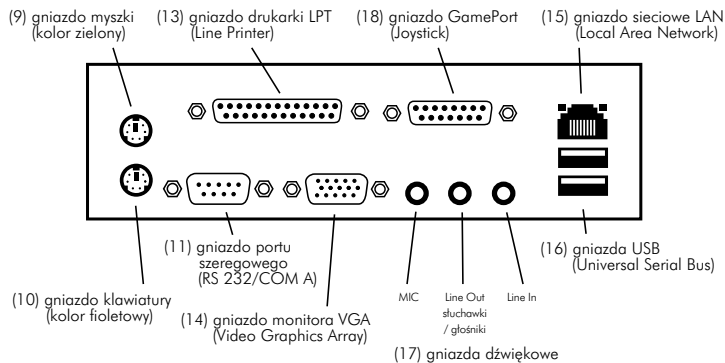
(9) gniazdo myszki (kolor zielony)

(13) gniazdo drukarki LPT (Line Printer)

(18) gniazdo GamePort (Joystick)

(15) gniazdo sieciowe LAN (Local Area Network)

(11) gniazdo portu szeregowego (RS 232/COM A)

(16) gniazda USB (Universal Serial Bus)

(10) gniazdo klawiatury (kolor fioletowy)

MIC

Line Out słuchawki / głośniki

Line In

(14) gniazdo monitora VGA (Video Graphics Array)

(17) gniazda dźwiękowe